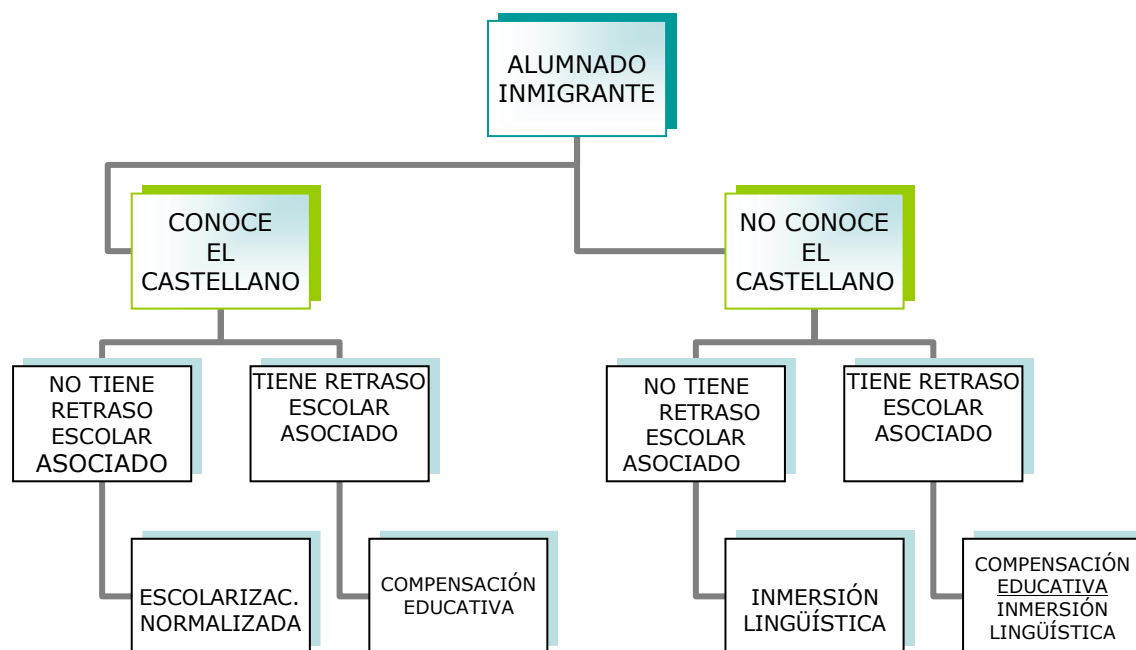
ALUMNADO INMIGRANTE

CONOCE EL CASTELLANO

NO TIENE RETRASO ESCOLAR ASOCIADO

ESCOLARIZAC. NORMALIZADA

TIENE RETRASO ESCOLAR ASOCIADO

COMPENSACIÓN EDUCATIVA

NO CONOCE EL CASTELLANO

NO TIENE RETRASO ESCOLAR ASOCIADO

INMERSIÓN LINGÜÍSTICA

TIENE RETRASO ESCOLAR ASOCIADO

COMPENSACIÓN EDUCATIVA INMERSIÓN LINGÜÍSTICA